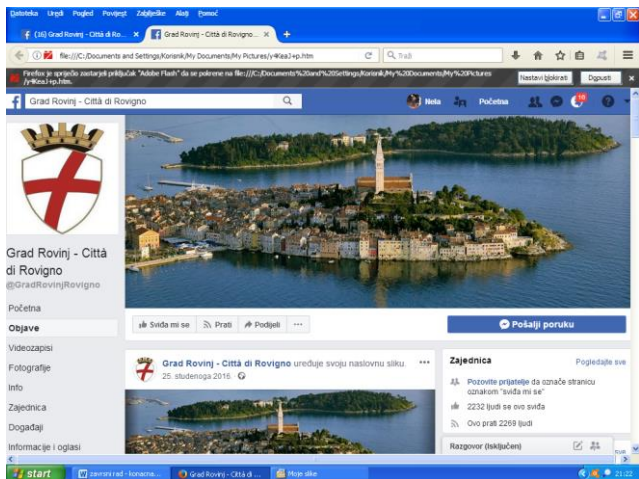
Datoteka Uredi Pogled Povijest Zabilješke Alati Pomoć

(16) Grad Rovinj - Città di Ro... ×
Grad Rovinj - Città di Rovigno... ×
+

file:///C:/Documents and Settings/Korisnik/My Documents/My Pictures/y4kea3+p.htm
Traži

Firefox je spriječio zastarjeli priključak "Adobe Flash" da se pokrene na file:///C:/Documents%20and%20Settings/Korisnik/My%20Documents/My%20Pictures/y4kea3+p.htm.
Nastavi blokirati
Dopusti

Grad Rovinj - Città di Rovigno
Nela
Početna

Grad Rovinj - Città di Rovigno
@GradRovinjRovigno

Početna
Objave
Videozapisi
Fotografije
Info
Zajednica
Događaji
Informacije i oglasi

Sviđa mi se
Prati
Podijeli
···

Pošalji poruku

Grad Rovinj - Città di Rovigno uređuje svoju naslovnu sliku.
25. studenoga 2016.

Zajednica
Pogledajte sve
Pozovite prijatelje da označe stranicu oznakom "sviđa mi se"
2232 ljudi se ovo sviđa
Ovo prati 2269 ljudi

Razgovor (isključeni)

start
završni rad - konačna...
Grad Rovinj - Città di ...
Moje slike
21:22